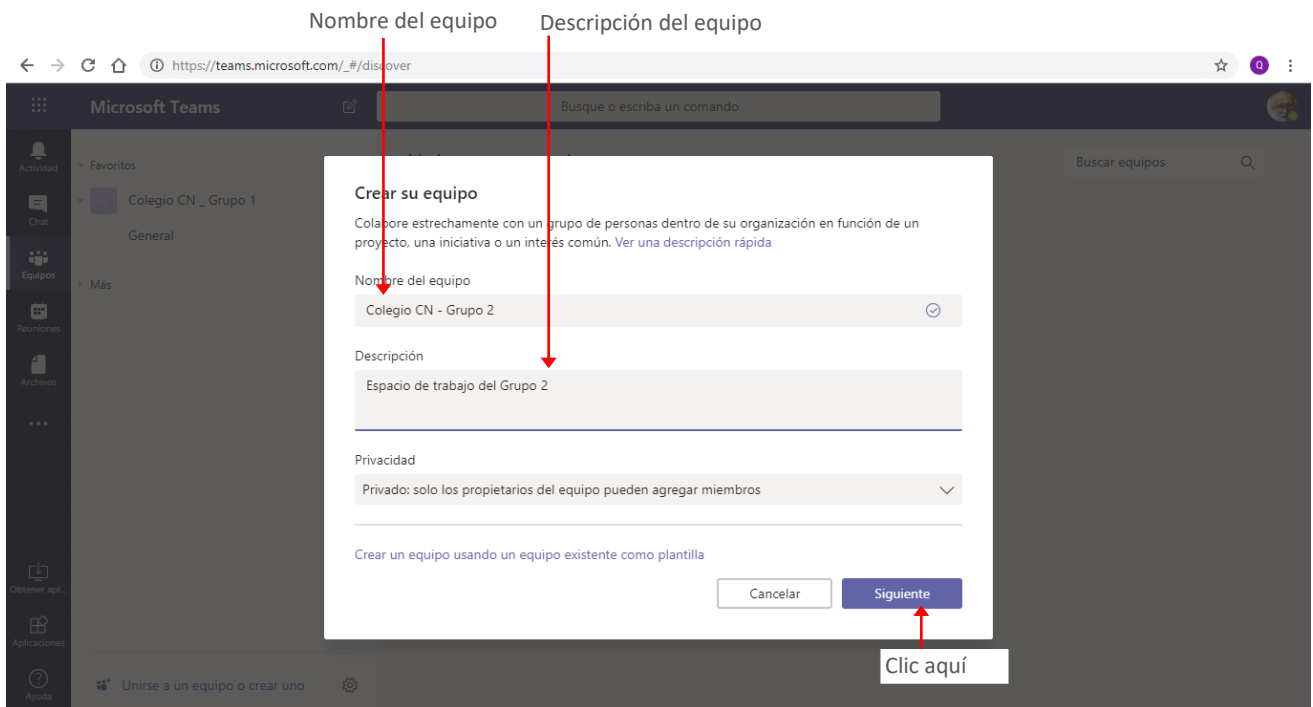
Nombre del equipo

Descripción del equipo

https://teams.microsoft.com/_#/discover

Q

Microsoft Teams

Busque o escriba un comando

Actividad

Chat

Equipos

Reuniones

Archivos

...

Obtener apl...

Aplicaciones

Ayuda

Favoritos

Colegio CN _ Grupo 1

General

Más

Unirse a un equipo o crear uno

Buscar equipos

Crear su equipo

Colabore estrechamente con un grupo de personas dentro de su organización en función de un proyecto, una iniciativa o un interés común. Ver una descripción rápida

Nombre del equipo

Colegio CN - Grupo 2

Descripción

Espacio de trabajo del Grupo 2

Privacidad

Privado: solo los propietarios del equipo pueden agregar miembros

Crear un equipo usando un equipo existente como plantilla

Cancelar

Siguiente

Clic aquí